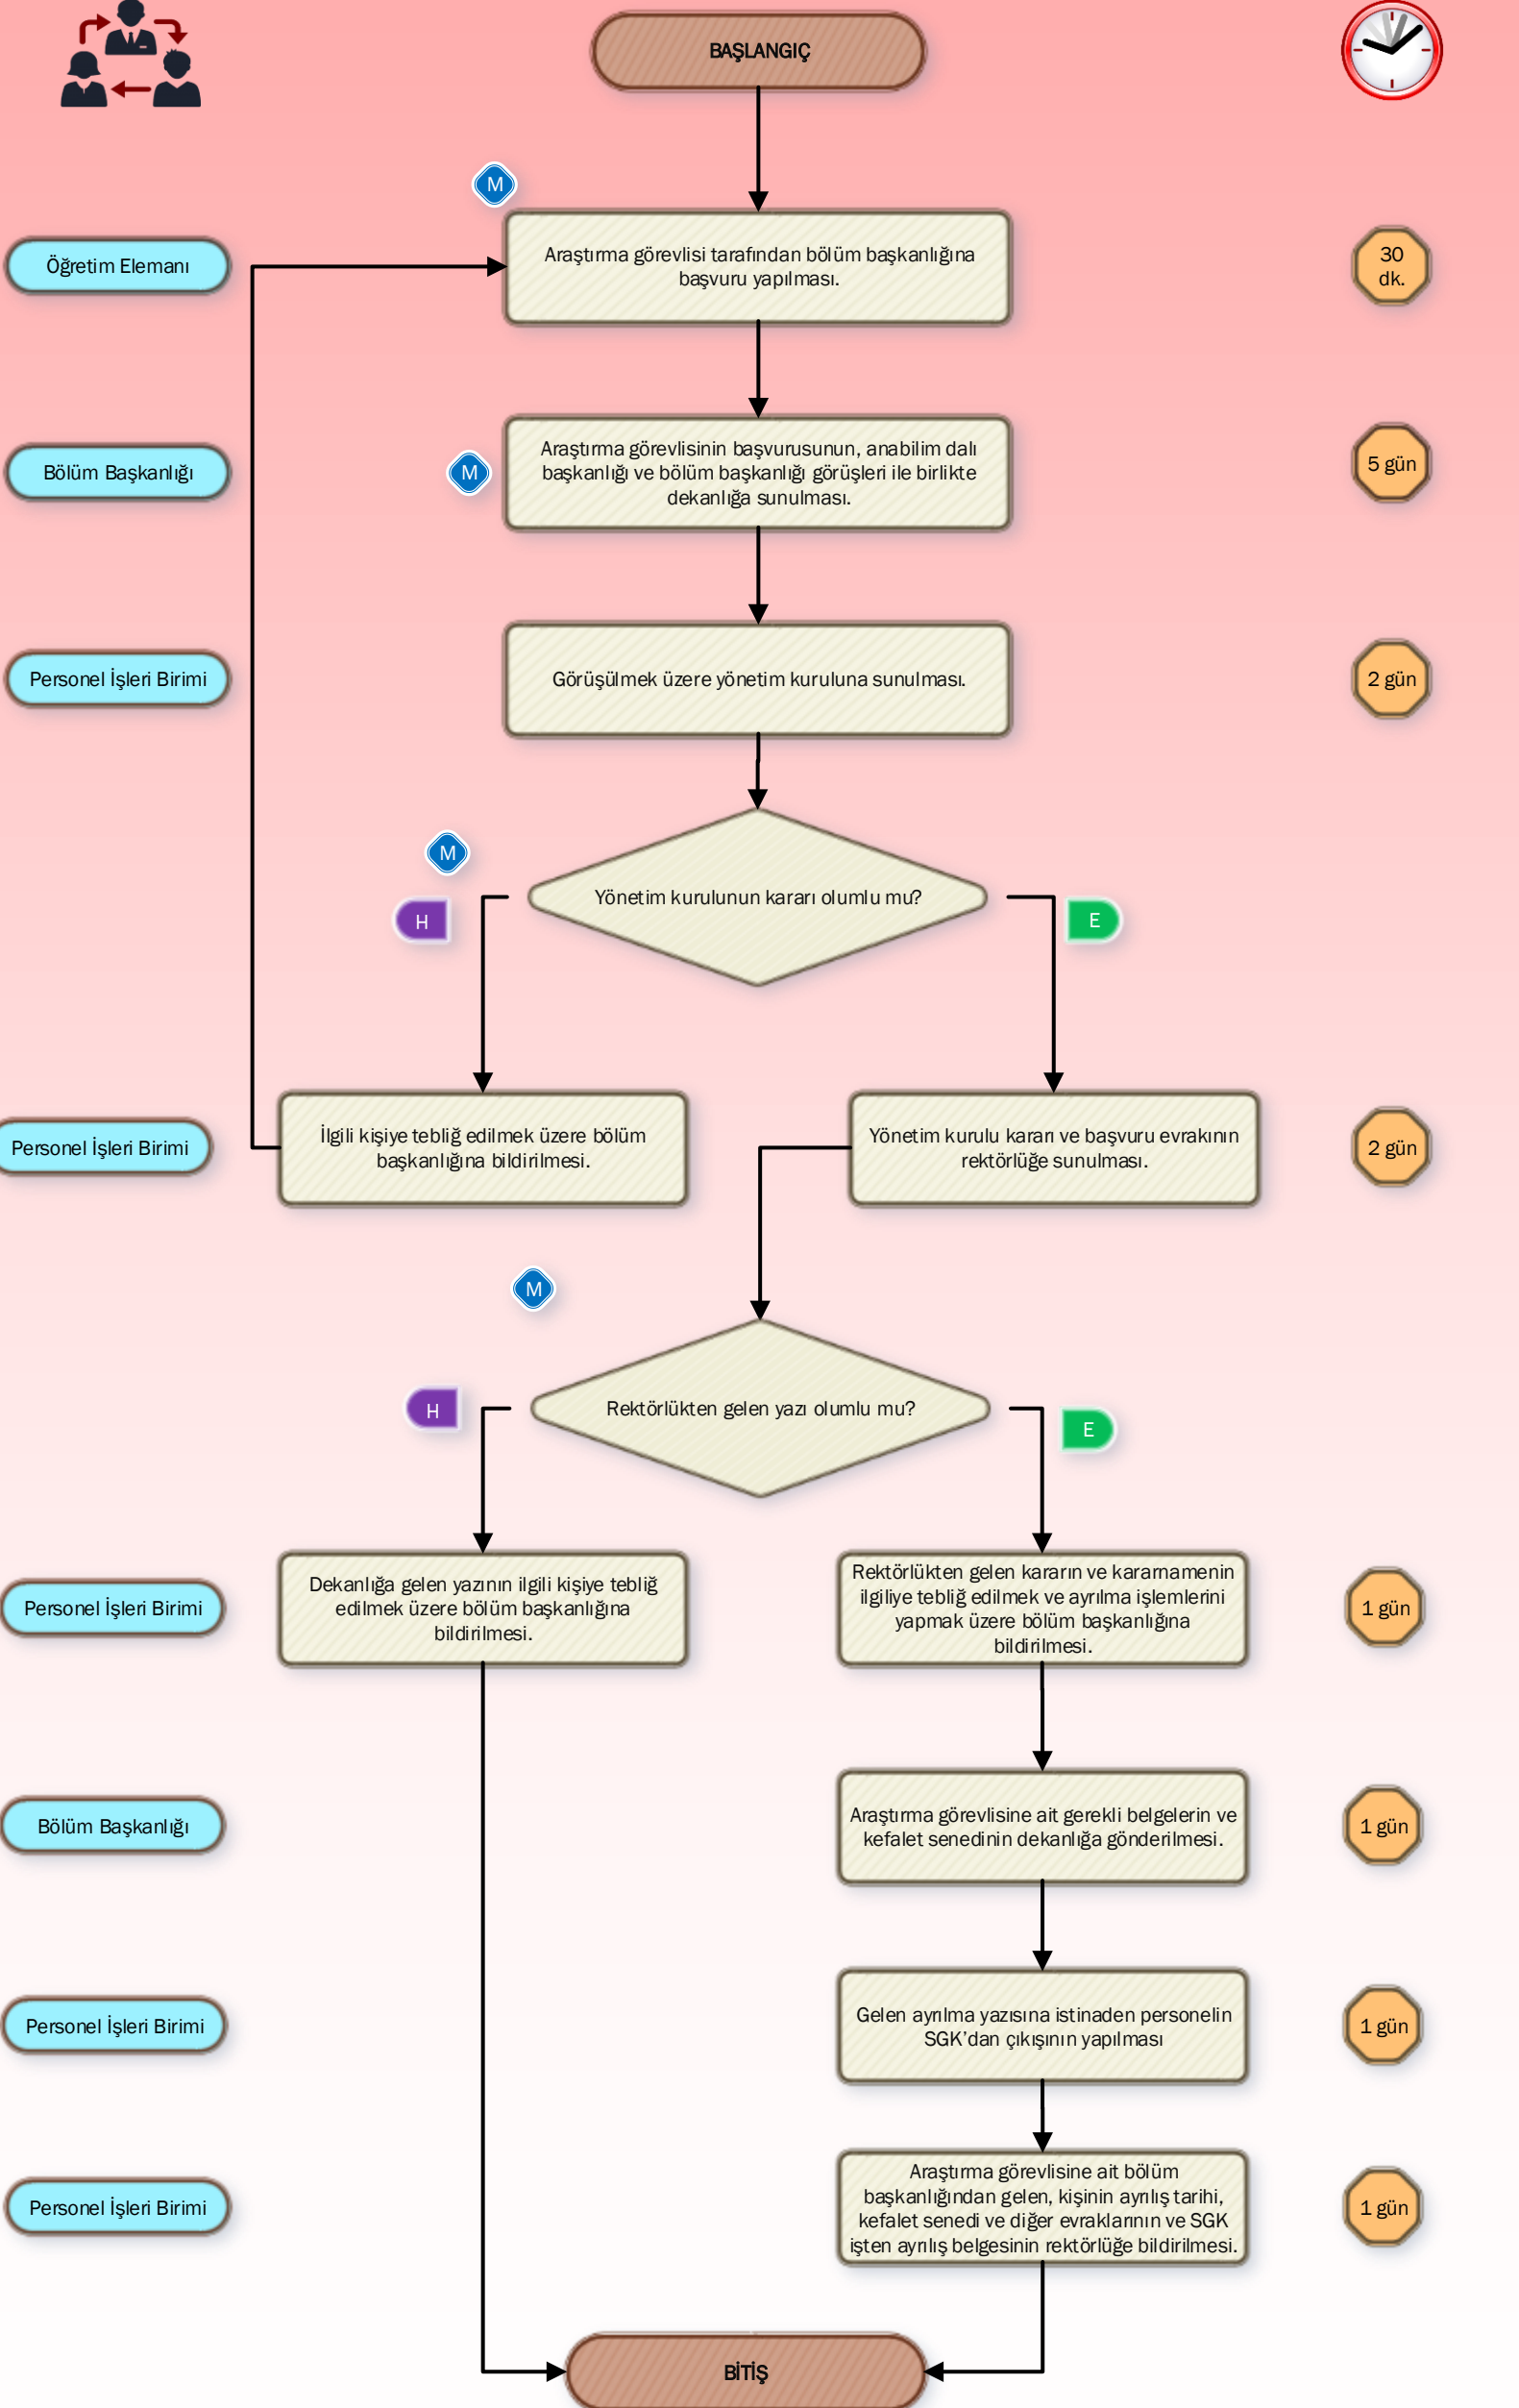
BAŞLANGIÇ

M

Öğretim Elemanı

Araştırma görevlisi tarafından bölüm başkanlığına başvuru yapılması.

30 dk.

Bölüm Başkanlığı

M

Araştırma görevlisinin başvurusunun, anabilim dalı başkanlığı ve bölüm başkanlığı görüşleri ile birlikte dekanlığa sunulması.

5 gün

Personel İşleri Birimi

Görüşülmek üzere yönetim kuruluna sunulması.

2 gün

M

H

Yönetim kurulunun kararı olumlu mu?

E

Personel İşleri Birimi

İlgili kişiye tebliğ edilmek üzere bölüm başkanlığına bildirilmesi.

Yönetim kurulu kararı ve başvuru evrakının rektörlüğe sunulması.

2 gün

M

H

Rektörlükten gelen yazı olumlu mu?

E

Personel İşleri Birimi

Dekanlığa gelen yazının ilgili kişiye tebliğ edilmek üzere bölüm başkanlığına bildirilmesi.

Rektörlükten gelen kararın ve kararnamenin ilgiliye tebliğ edilmek ve ayrılma işlemlerini yapmak üzere bölüm başkanlığına bildirilmesi.

1 gün

Bölüm Başkanlığı

Araştırma görevlisine ait gerekli belgelerin ve kefalet senedinin dekanlığa gönderilmesi.

1 gün

Personel İşleri Birimi

Gelen ayrılma yazısına istinaden personelin SGK'dan çıkışının yapılması

1 gün

Personel İşleri Birimi

Araştırma görevlisine ait bölüm başkanlığından gelen, kişinin ayrılış tarihi, kefalet senedi ve diğer evraklarının ve SGK işten ayrılış belgesinin rektörlüğe bildirilmesi.

1 gün

BİTİŞ